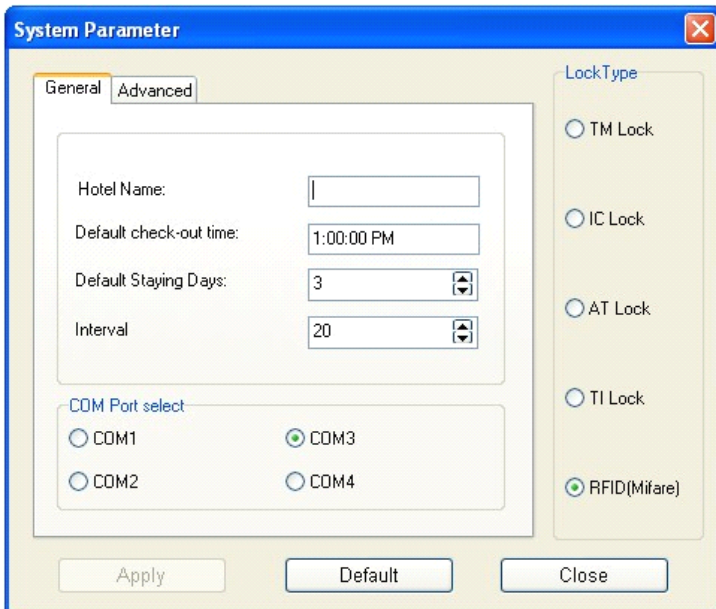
System Parameter

General Advanced

Hotel Name:

Default check-out time: 1:00:00 PM

Default Staying Days: 3

Interval 20

COM Port select

COM1

COM3

COM2

COM4

LockType

TM Lock

IC Lock

AT Lock

TI Lock

RFID(Mifare)

Apply

Default

Close